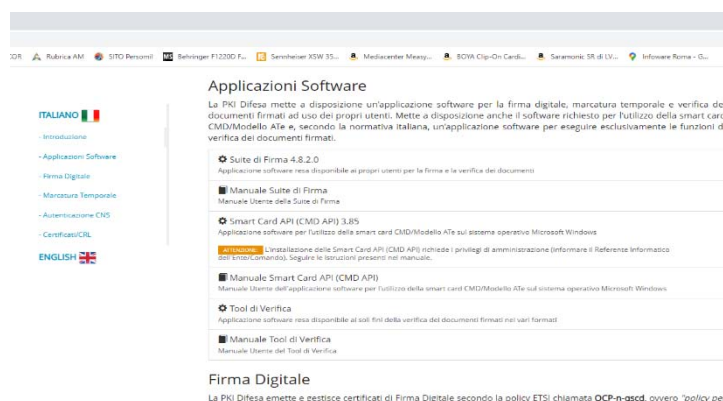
IOR Rubrica AM SITO Personil Behringer F1220D F... Sennheiser XSW 35... Mediacenter Measy... BOYA Clip-On Cardi... Saramonic SR di LV... Infoware Roma - G...

ITALIANO

- Introduzione
- Applicazioni Software
- Firma Digitale
- Marcatura Temporale
- Autenticazione CNS
- Certificati/CRL

ENGLISH

Applicazioni Software

La PKI Difesa mette a disposizione un'applicazione software per la firma digitale, marcatura temporale e verifica de documenti firmati ad uso dei propri utenti. Mette a disposizione anche il software richiesto per l'utilizzo della smart card CMD/Modello ATe e, secondo la normativa italiana, un'applicazione software per eseguire esclusivamente le funzioni d verifica dei documenti firmati.

Suite di Firma 4.8.2.0
Applicazione software resa disponibile ai propri utenti per la firma e la verifica dei documenti

Manuale Suite di Firma
Manuale Utente della Suite di Firma

Smart Card API (CMD API) 3.85
Applicazione software per l'utilizzo della smart card CMD/Modello ATe sul sistema operativo Microsoft Windows

ATTENZIONE L'installazione delle Smart Card API (CMD API) richiede i privilegi di amministrazione (informare il Referente Informatico dell'Ente/Comando). Seguire le istruzioni presenti nel manuale.

Manuale Smart Card API (CMD API)
Manuale Utente dell'applicazione software per l'utilizzo della smart card CMD/Modello ATe sul sistema operativo Microsoft Windows

Tool di Verifica
Applicazione software resa disponibile ai soli fini della verifica dei documenti firmati nei vari formati

Manuale Tool di Verifica
Manuale Utente del Tool di Verifica

Firma Digitale

La PKI Difesa emette e gestisce certificati di Firma Digitale secondo la policy ETSI chiamata OCP-n-qscd, ovvero "policy pe